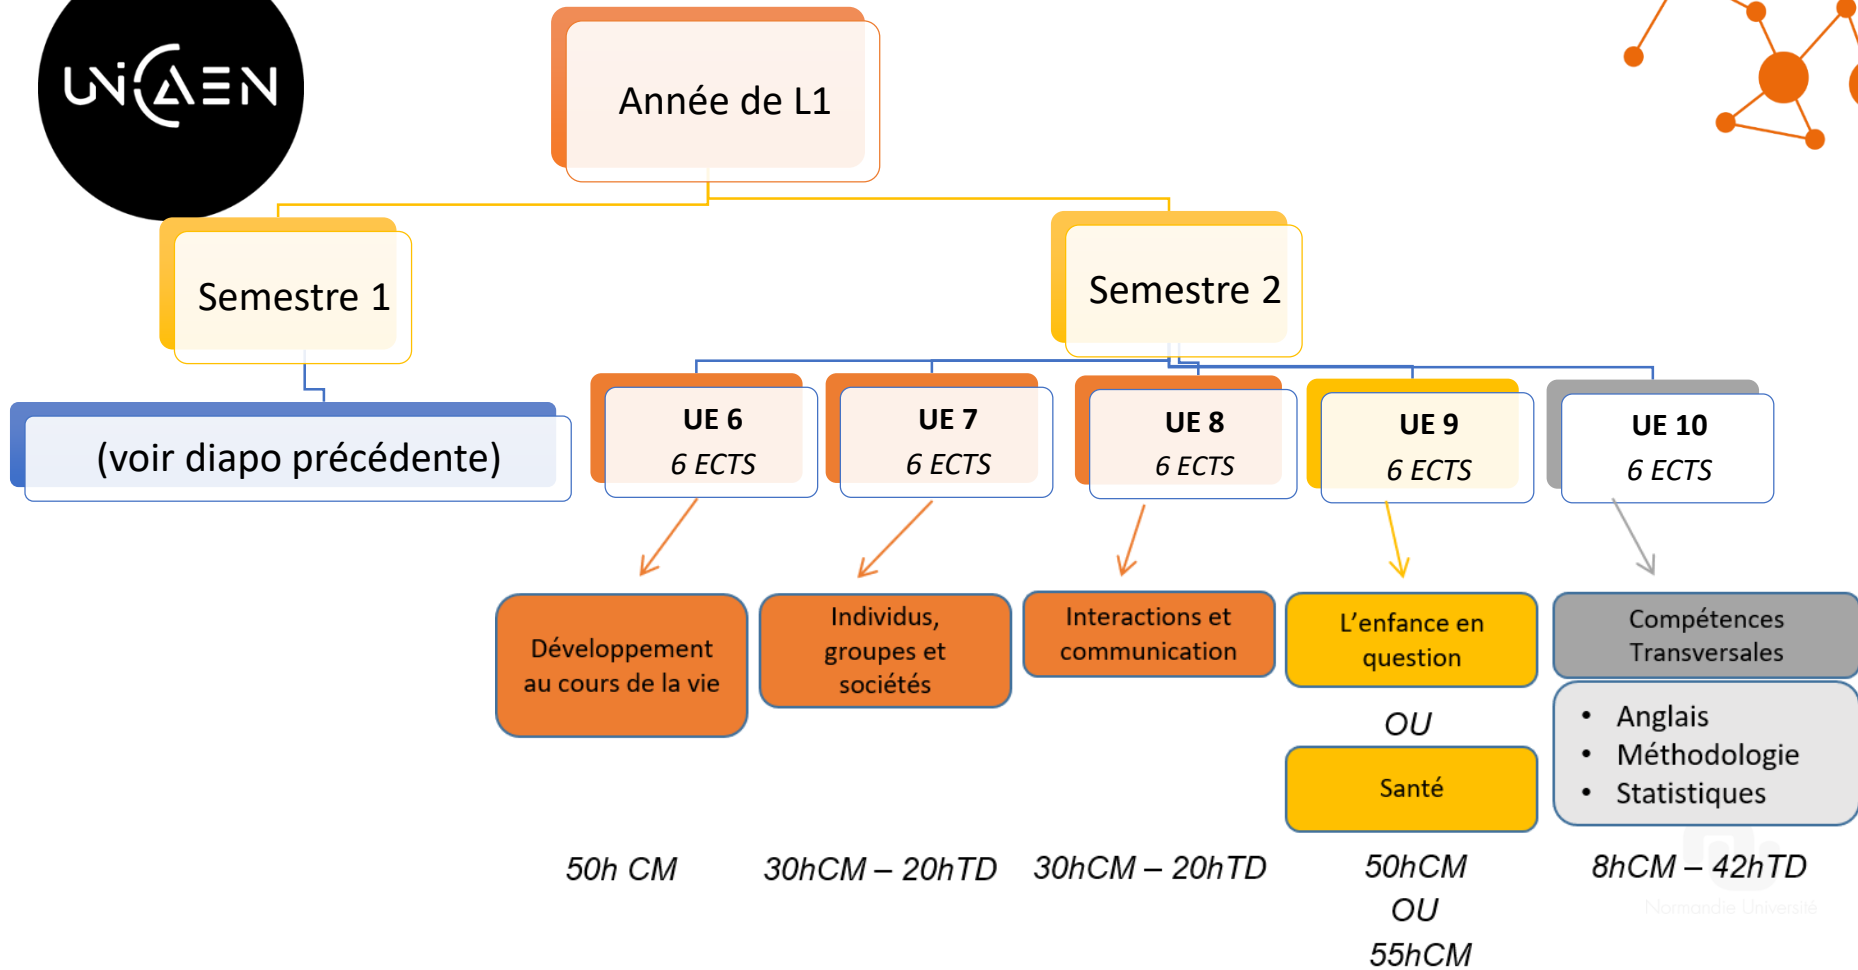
UNICAEN

Année de L1

Semestre 1

(voir diapo précédente)

Semestre 2

UE 6
6 ECTS

UE 7
6 ECTS

UE 8
6 ECTS

UE 9
6 ECTS

UE 10
6 ECTS

Développement au cours de la vie

Individus, groupes et sociétés

Interactions et communication

L'enfance en question

OU

Santé

Compétences Transversales

- Anglais
- Méthodologie
- Statistiques

50h CM

30hCM – 20hTD

30hCM – 20hTD

50hCM
OU
55hCM

8hCM – 42hTD

Normandie Université